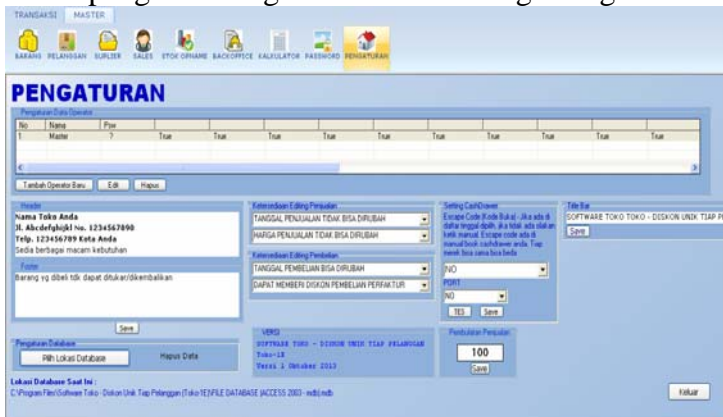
TRANSAKSI MASTER

BARANG PELANGGAN SUPLIER SALES STOK OPNAME BACKOFFICE KALKULATOR PASSWORD PENGATURAN

PENGATURAN

Pengaturan Data Operator

| No | Nama | Pass | | | | | | | | | |
|---|---|---|---|---|---|---|---|---|---|---|---|
| 1 | Master | ? | True | True | True | True | True | True | True | True | True |

Tambah Operator Baru | Edit | Hapus

Header
Nama Toko Anda
Jl. Abcdefghijkl No. 1234567890
Telp. 123456789 Kota Anda
Sedia berbagai macam kebutuhan

Footer
Barang yg dibeli tdk dapat ditukar/dikembalikan

Save

Ketersediaan Editing Penjualan
TANGGAL PENJUALAN TIDAK BISA DIRUBAH
HARGA PENJUALAN TIDAK BISA DIRUBAH

Ketersediaan Editing Pembelian
TANGGAL PEMBELIAN BISA DIRUBAH
DAPAT MEMBERI DISKON PEMBELIAN PERFAKTUR

Setting CashDrawer
Escape Code (Kode Buka) - Jika ada di daftar tinggal dipilih, jika tidak ada silakan ketik manual. Escape code ada di manual book cashdrawer anda. Tiap merek bisa sama bisa beda
NO
PORT
NO
TES Save

Title Bar
SOFTWARE TOKO TOKO - DISKON UNIK TIAP P
Save

Pengaturan Database
Pilih Lokasi Database
Hapus Data

VERSI
SOFTWARE TOKO - DISKON UNIK TIAP PELANGGAN
Toko-1E
Versi 1 Oktober 2013

Pembulatan Penjualan
100
Save

Lokasi Database Saat Ini :
C:\Program Files\Software Toko - Diskon Unik Tiap Pelanggan (Toko1E)\FILE DATABASE (ACCESS 2003 - mdb)\mdb

Keluar